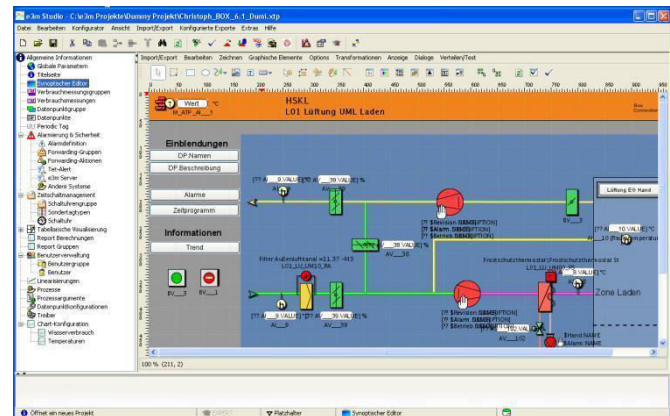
e3m Studio - C:\e3m Projekte\Dummy Projekt\Christoph_BOX_6.1_Dumi.xtp

Datei Bearbeiten Konfigurator Ansicht Import/Export Konfigurierte Exporte Extras Hilfe

Allgemeine Informationen
Globale Parameter
Titelseite
Synoptischer Editor
Verbrauchsmessungsgruppen
Verbrauchsmessungen
Datenpunktgruppe
Datenpunkte
Periodic Tag
Alarmierung & Sicherheit
Alarmdefinition
Forwarding-Gruppen
Forwarding-Aktionen
Tet-Alert
e3m Server
Andere Systeme
Zeitschaltmanagement
Schaltuhrengruppe
Sondertagtypen
Schaltuhr
Tabellarische Visualisierung
Report Berechnungen
Report Gruppen
Benutzerverwaltung
Benutzergruppe
Benutzer
Linearisierungen
Prozesse
Prozessargumente
Datenpunktkonfigurationen
Treiber
Chart-Konfiguration
Wasserverbrauch
Temperaturen

Import/Export Bearbeiten Zeichnen Graphische Elemente Optionen Transformationen Anzeige Dialoge Verteilen/Text

Wert °C
M_ATP_A___1
HSKL
L01 Lüftung UML Laden

Einblendungen
DP Namen
DP Beschreibung
Alarme
Zeitprogramm
Informationen
Trend

[?] A___9 VALUE[?] A___10 VALUE[?] %
[?] $Revision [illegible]
[?] $Alarm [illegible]
[?] $Betrieb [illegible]
Lüftung E/9 Hand
BV___2
[?] A___10 VALUE[?] °C
[?] A___10 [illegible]
[?] A___38 VALUE[?] %
AV___38
Filter Außenluftkanal ±11.37 -415
L01_LU_LLMUL19_RA
[?] A___ [?] A___ VALUE[?] %
AV___9
AV___38
Frostschutzthermostat
[?] $Revision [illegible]
[?] $Alarm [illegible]
[?] $Betrieb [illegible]
Zone Laden
[?] A___ VALUE[?]
AV___39
[?] Hand NAME
[?] Alarm NAME
BV___3
BV___1

100 % (211, 2)

Öffnet ein neues Projekt
Platzhalter
Synoptischer Editor